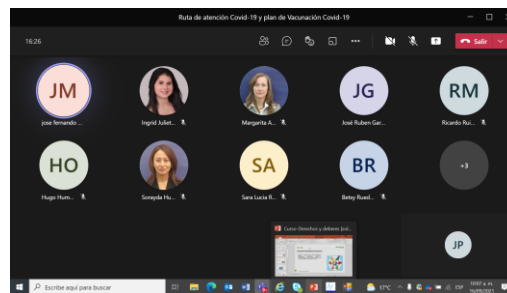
Ruta de atención Covid-19 y plan de Vacunación Covid-19

16:26

Salir

JM
jose fernando ...

Ingrid Juliet...

Margarita A...

JG
José Ruben Gar...

RM
Ricardo Rui...

HO
Hugo Hum...

Soneyda Hu...

SA
Sara Lucia R...

BR
Betey Rued...

+3

Curso Derechos y deberes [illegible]

JP

Escribe aquí para buscar

17°C

ESP